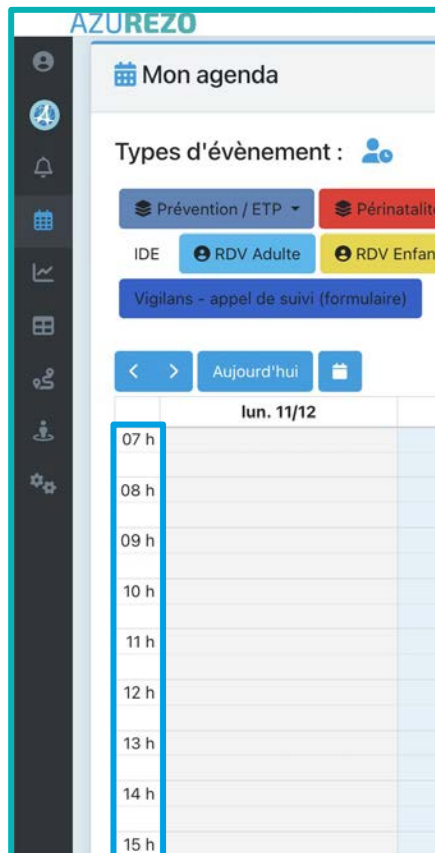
AZUREZO

Mon agenda

Types d'évènement :

Prévention / ETP
Périnatalit
IDE
RDV Adulte
RDV Enfan
Vigilans - appel de suivi (formulaire)

<
>
Aujourd'hui

lun. 11/12

07 h
08 h
09 h
10 h
11 h
12 h
13 h
14 h
15 h